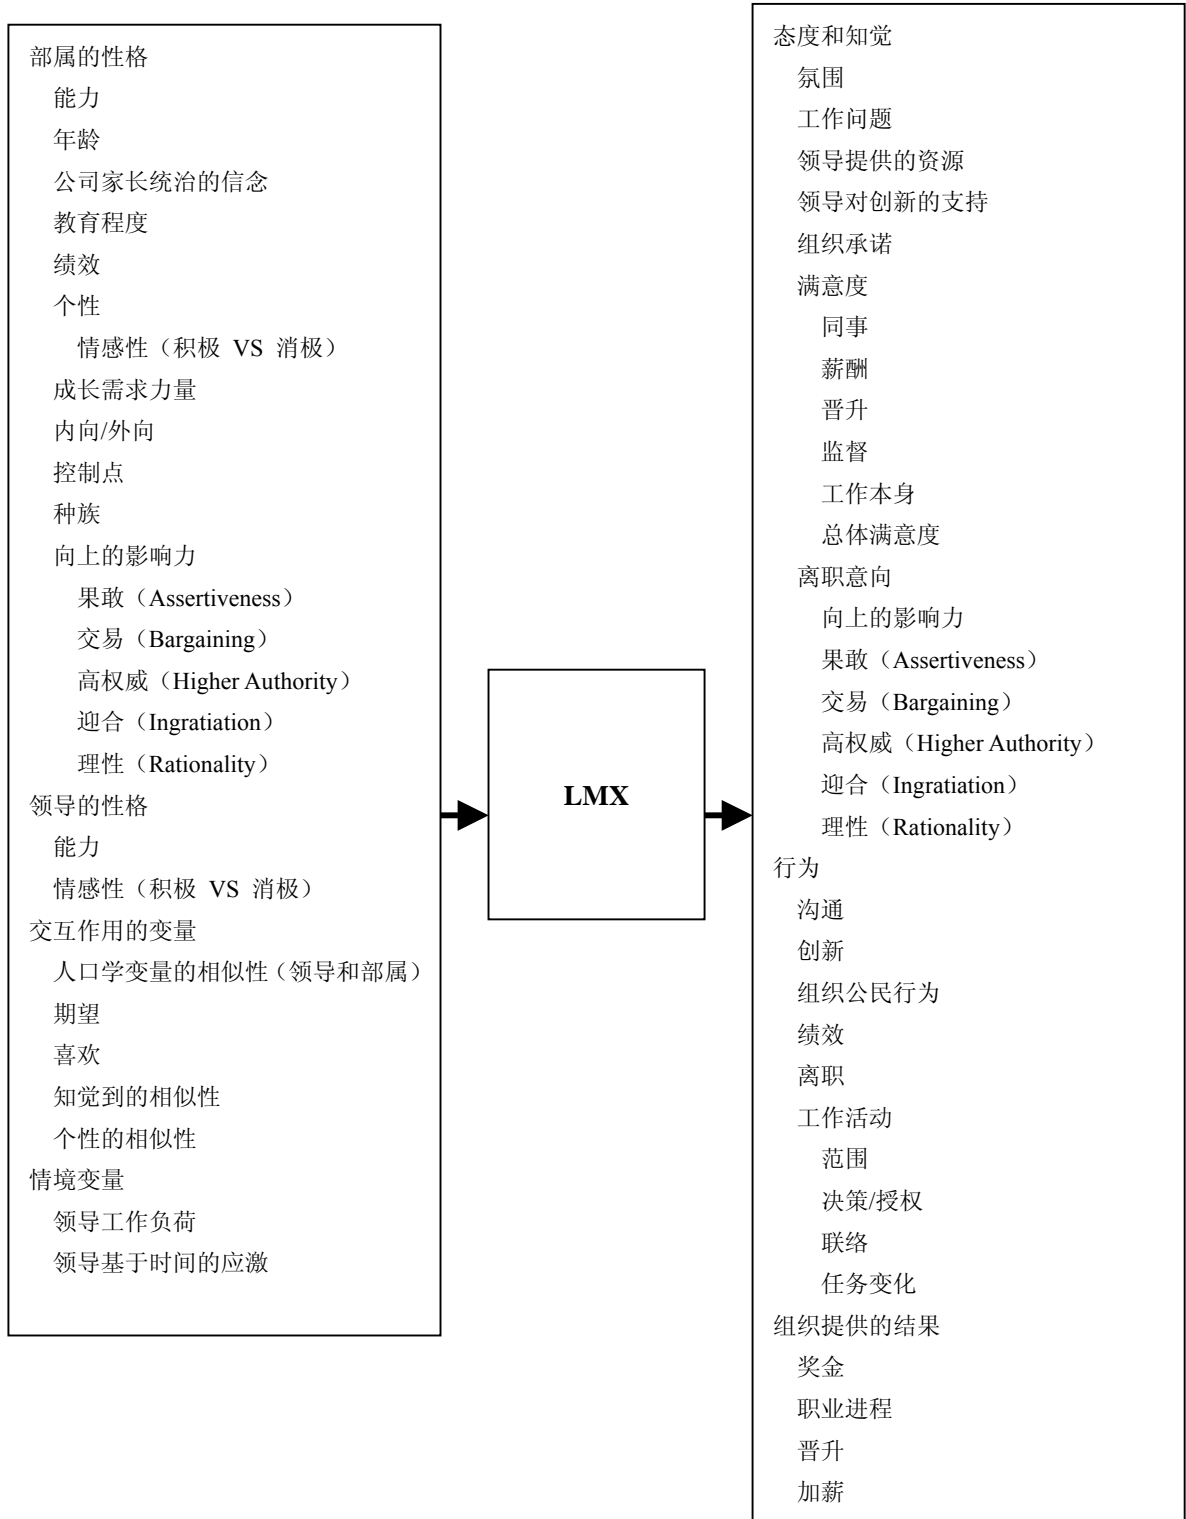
部属的性格
能力
年龄
公司家长统治的信念
教育程度
绩效
个性
情感性（积极 VS 消极）
成长需求力量
内向/外向
控制点
种族
向上的影响力
果敢（Assertiveness）
交易（Bargaining）
高权威（Higher Authority）
迎合（Ingratiation）
理性（Rationality）
领导的性格
能力
情感性（积极 VS 消极）
交互作用的变量
人口学变量的相似性（领导和部属）
期望
喜欢
知觉到的相似性
个性的相似性
情境变量
领导工作负荷
领导基于时间的应激

LMX

态度和知觉
氛围
工作问题
领导提供的资源
领导对创新的支持
组织承诺
满意度
同事
薪酬
晋升
监督
工作本身
总体满意度
离职意向
向上的影响力
果敢（Assertiveness）
交易（Bargaining）
高权威（Higher Authority）
迎合（Ingratiation）
理性（Rationality）
行为
沟通
创新
组织公民行为
绩效
离职
工作活动
范围
决策/授权
联络
任务变化
组织提供的结果
奖金
职业进程
晋升
加薪